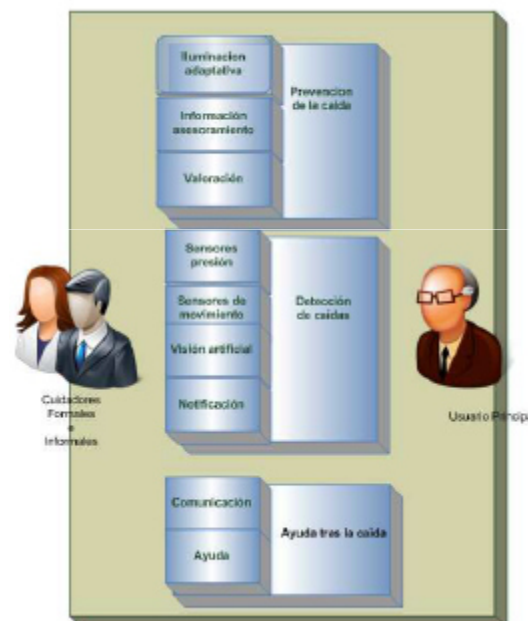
Iluminacion adaptativa

Informacion asesoramiento

Valoración

Prevencion de la caida

Sensores presión

Sensores de movimiento

Visión artificial

Notificación

Detección de caidas

Comunicación

Ayuda

Ayuda tras la caida

Cuidadores Formales e Informales

Usuario Princip